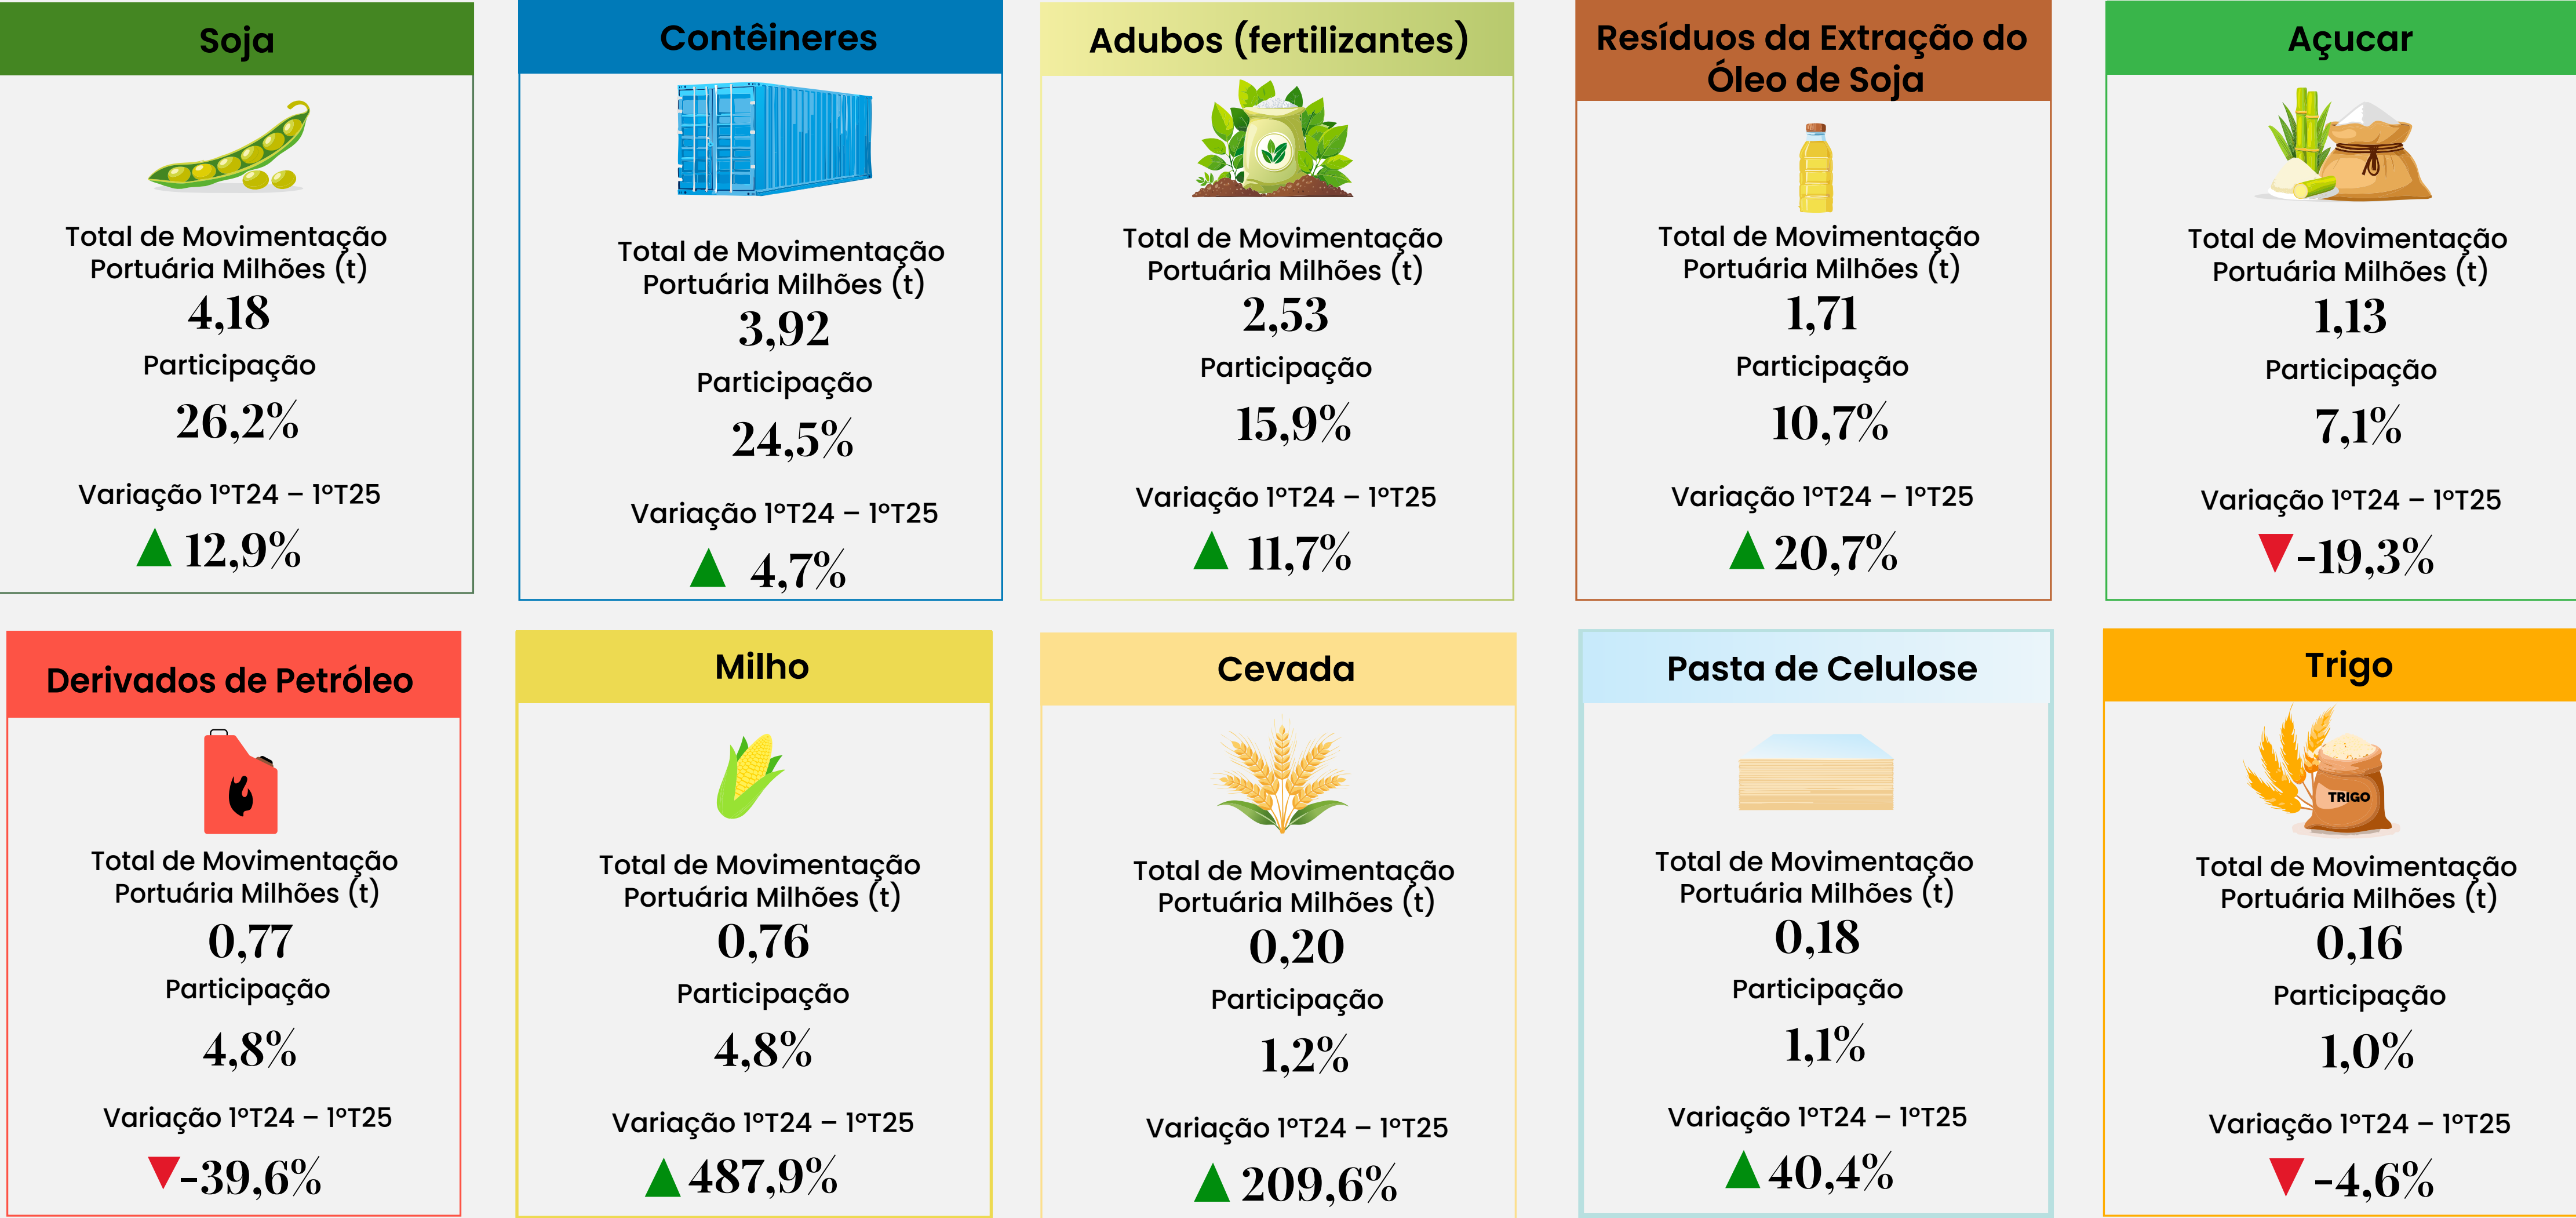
Soja

Total de Movimentação Portuária Milhões (t)
4,18
Participação
26,2%
Variação 1ºT24 – 1ºT25
▲ 12,9%

Contêineres

Total de Movimentação Portuária Milhões (t)
3,92
Participação
24,5%
Variação 1ºT24 – 1ºT25
▲ 4,7%

Adubos (fertilizantes)

Total de Movimentação Portuária Milhões (t)
2,53
Participação
15,9%
Variação 1ºT24 – 1ºT25
▲ 11,7%

Resíduos da Extração do Óleo de Soja

Total de Movimentação Portuária Milhões (t)
1,71
Participação
10,7%
Variação 1ºT24 – 1ºT25
▲ 20,7%

Açucar

Total de Movimentação Portuária Milhões (t)
1,13
Participação
7,1%
Variação 1ºT24 – 1ºT25
▼ -19,3%

Derivados de Petróleo

Total de Movimentação Portuária Milhões (t)
0,77
Participação
4,8%
Variação 1ºT24 – 1ºT25
▼ -39,6%

Milho

Total de Movimentação Portuária Milhões (t)
0,76
Participação
4,8%
Variação 1ºT24 – 1ºT25
▲ 487,9%

Cevada

Total de Movimentação Portuária Milhões (t)
0,20
Participação
1,2%
Variação 1ºT24 – 1ºT25
▲ 209,6%

Pasta de Celulose

Total de Movimentação Portuária Milhões (t)
0,18
Participação
1,1%
Variação 1ºT24 – 1ºT25
▲ 40,4%

Trigo

TRIGO
Total de Movimentação Portuária Milhões (t)
0,16
Participação
1,0%
Variação 1ºT24 – 1ºT25
▼ -4,6%